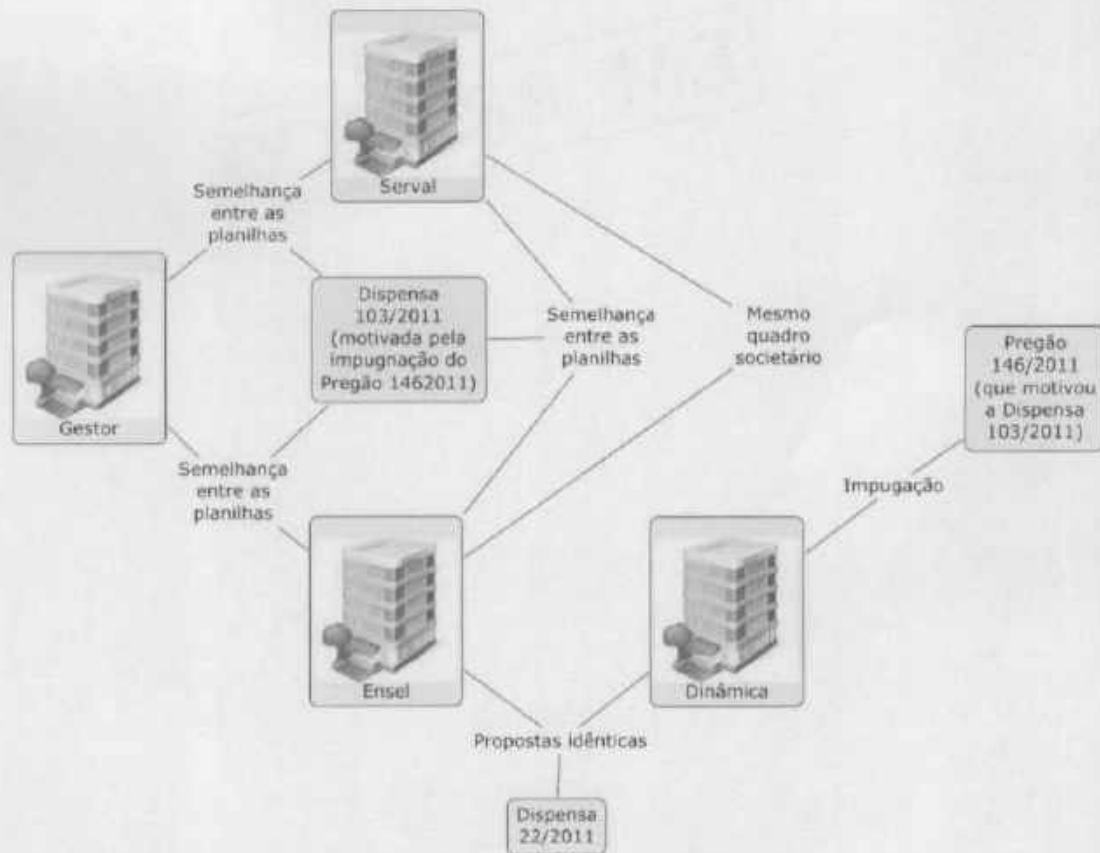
Serval

Semelhança entre as planilhas

Gestor

Dispensa 103/2011 (motivada pela impugnação do Pregão 1462011)

Semelhança entre as planilhas

Mesmo quadro societário

Pregão 146/2011 (que motivou a Dispensa 103/2011)

Semelhança entre as planilhas

Impugação

Ensel

Dinâmica

Propostas idênticas

Dispensa 22/2011